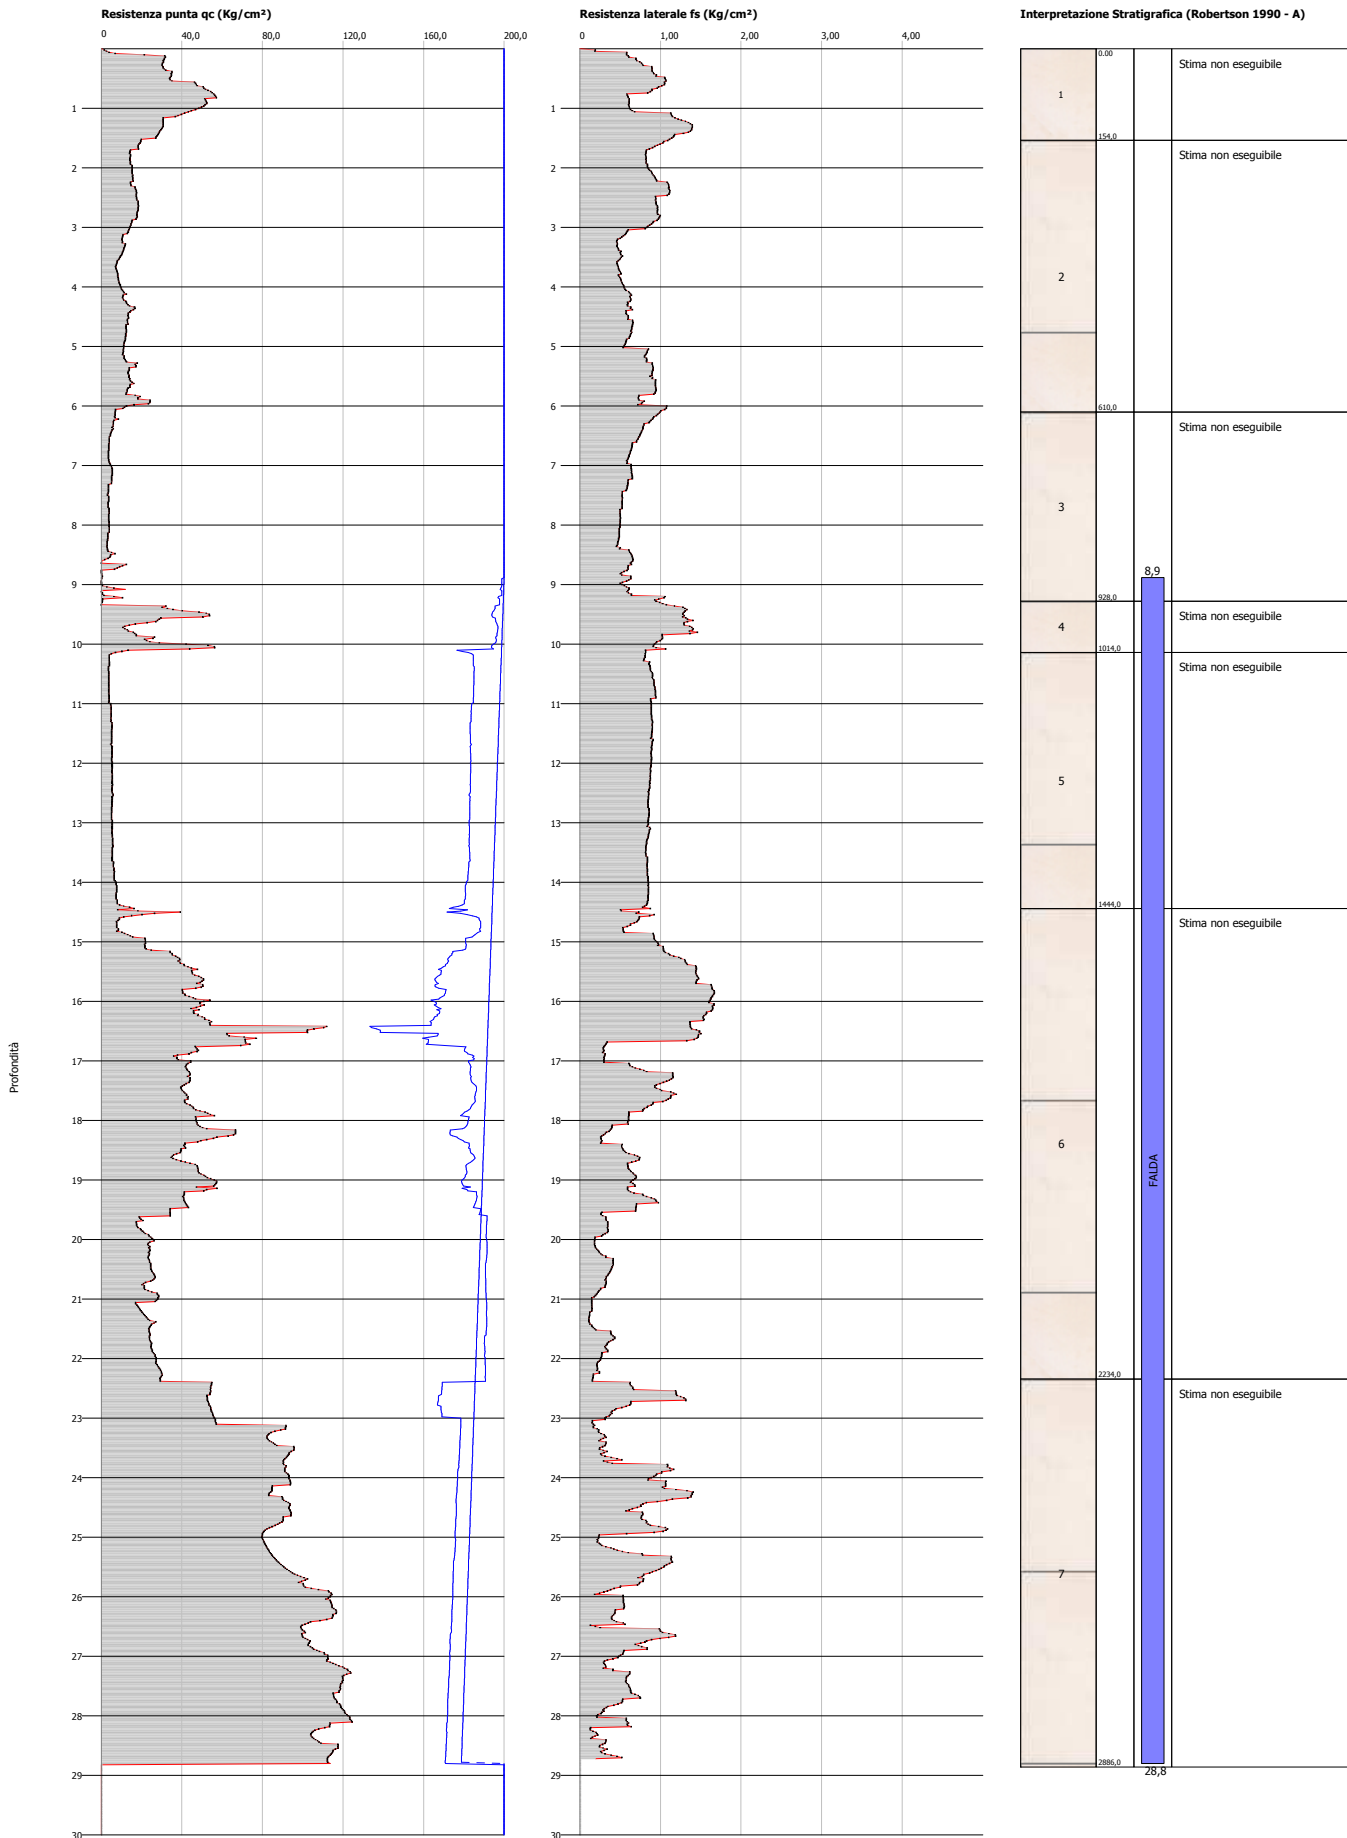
Resistenza punta qc (Kg/cm²)

0 40,0 80,0 120,0 160,0 200,0

1 2 3 4 5 6 7 8 9 10 11 12 13 14 15 16 17 18 19 20 21 22 23 24 25 26 27 28 29 30

Profondità

Resistenza laterale fs (Kg/cm²)

0 1,00 2,00 3,00 4,00

1 2 3 4 5 6 7 8 9 10 11 12 13 14 15 16 17 18 19 20 21 22 23 24 25 26 27 28 29 30

Interpretazione Stratigrafica (Robertson 1990 - A)

0.00
1
154,0
Stima non eseguibile
2
Stima non eseguibile
610,0
3
Stima non eseguibile
8,9
928,0
4
Stima non eseguibile
1014,0
5
Stima non eseguibile
1444,0
6
Stima non eseguibile
FALDA
2234,0
7
Stima non eseguibile
2886,0
28,8